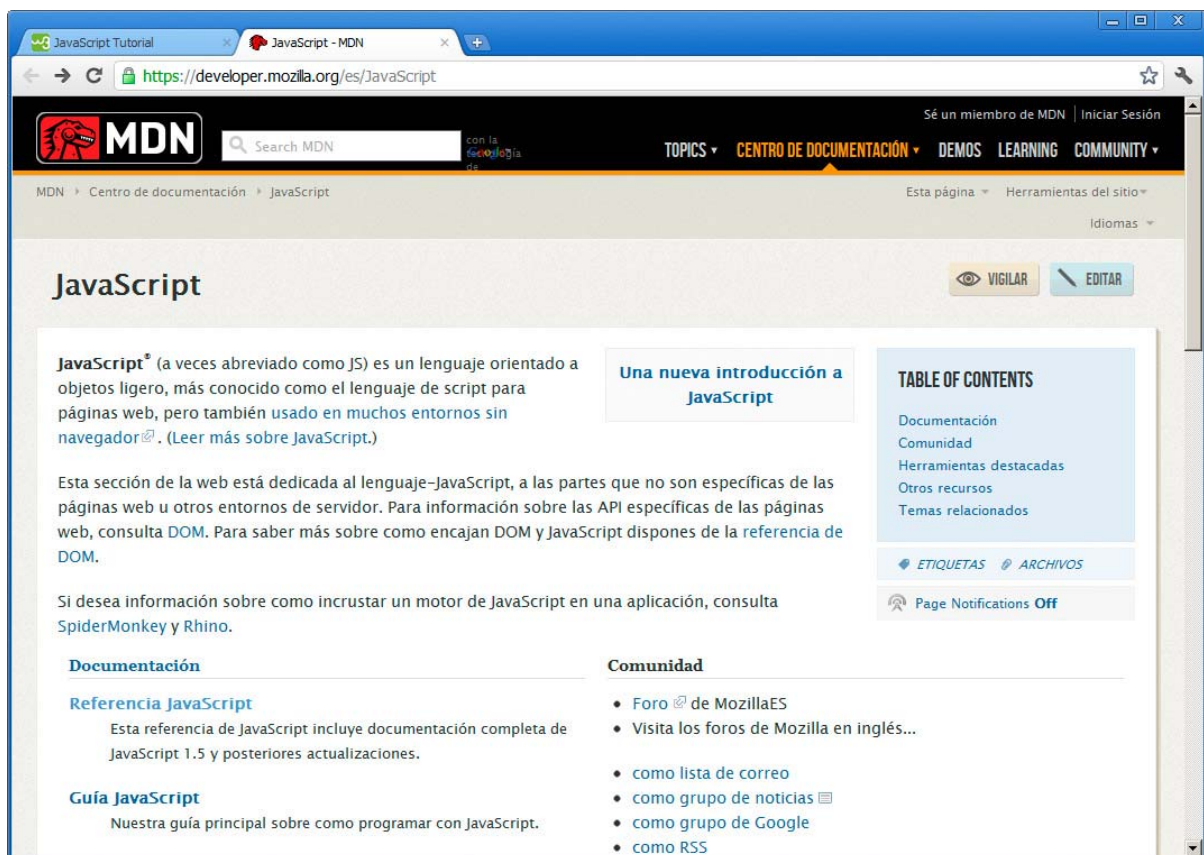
JavaScript Tutorial
JavaScript - MDN
https://developer.mozilla.org/es/JavaScript

Sé un miembro de MDN | Iniciar Sesión
MDN
Search MDN
con la tecnología de
TOPICS ▾ CENTRO DE DOCUMENTACIÓN ▾ DEMOS LEARNING COMMUNITY ▾

MDN ▸ Centro de documentación ▸ JavaScript
Esta página ▾ Herramientas del sitio ▾
Idiomas ▾

JavaScript
VIGILAR EDITAR

JavaScript® (a veces abreviado como JS) es un lenguaje orientado a objetos ligero, más conocido como el lenguaje de script para páginas web, pero también usado en muchos entornos sin navegador. (Leer más sobre JavaScript.)

Una nueva introducción a JavaScript

TABLE OF CONTENTS
Documentación
Comunidad
Herramientas destacadas
Otros recursos
Temas relacionados

ETIQUETAS ARCHIVOS
Page Notifications Off

Esta sección de la web está dedicada al lenguaje-JavaScript, a las partes que no son específicas de las páginas web u otros entornos de servidor. Para información sobre las API específicas de las páginas web, consulta DOM. Para saber más sobre como encajan DOM y JavaScript dispones de la referencia de DOM.

Si desea información sobre como incrustar un motor de JavaScript en una aplicación, consulta SpiderMonkey y Rhino.

Documentación

Referencia JavaScript
Esta referencia de JavaScript incluye documentación completa de JavaScript 1.5 y posteriores actualizaciones.

Guía JavaScript
Nuestra guía principal sobre como programar con JavaScript.

Comunidad
• Foro de MozillaES
• Visita los foros de Mozilla en inglés...

• como lista de correo
• como grupo de noticias
• como grupo de Google
• como RSS